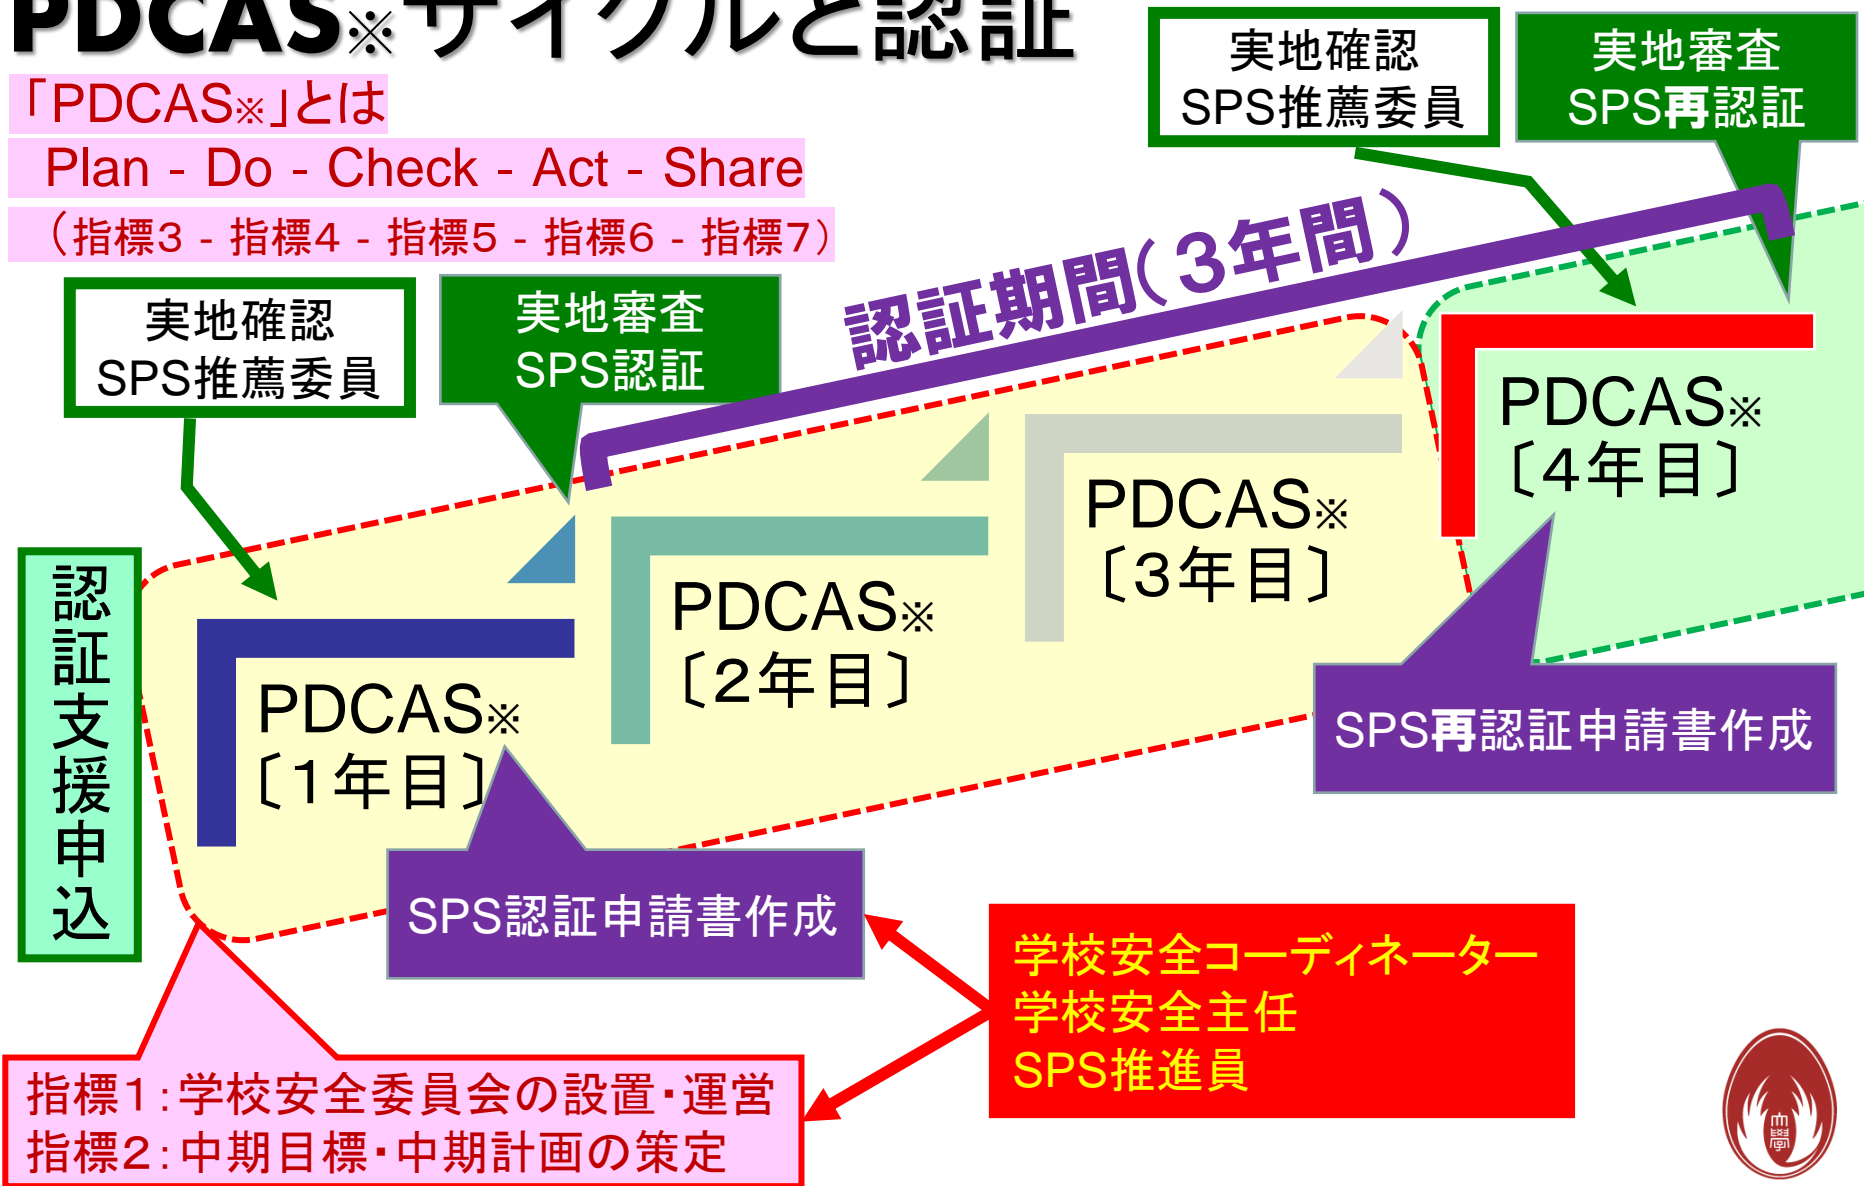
PDCAS※サイクルと認証

「PDCAS※」とは
Plan - Do - Check - Act - Share
（指標3 - 指標4 - 指標5 - 指標6 - 指標7）

実地確認
SPS推薦委員

実地審査
SPS再認証

実地確認
SPS推薦委員

実地審査
SPS認証

認証期間（3年間）

認証支援申込

PDCAS※
〔1年目〕

PDCAS※
〔2年目〕

PDCAS※
〔3年目〕

PDCAS※
〔4年目〕

SPS再認証申請書作成

SPS認証申請書作成

学校安全コーディネーター
学校安全主任
SPS推進員

指標1：学校安全委員会の設置・運営
指標2：中期目標・中期計画の策定